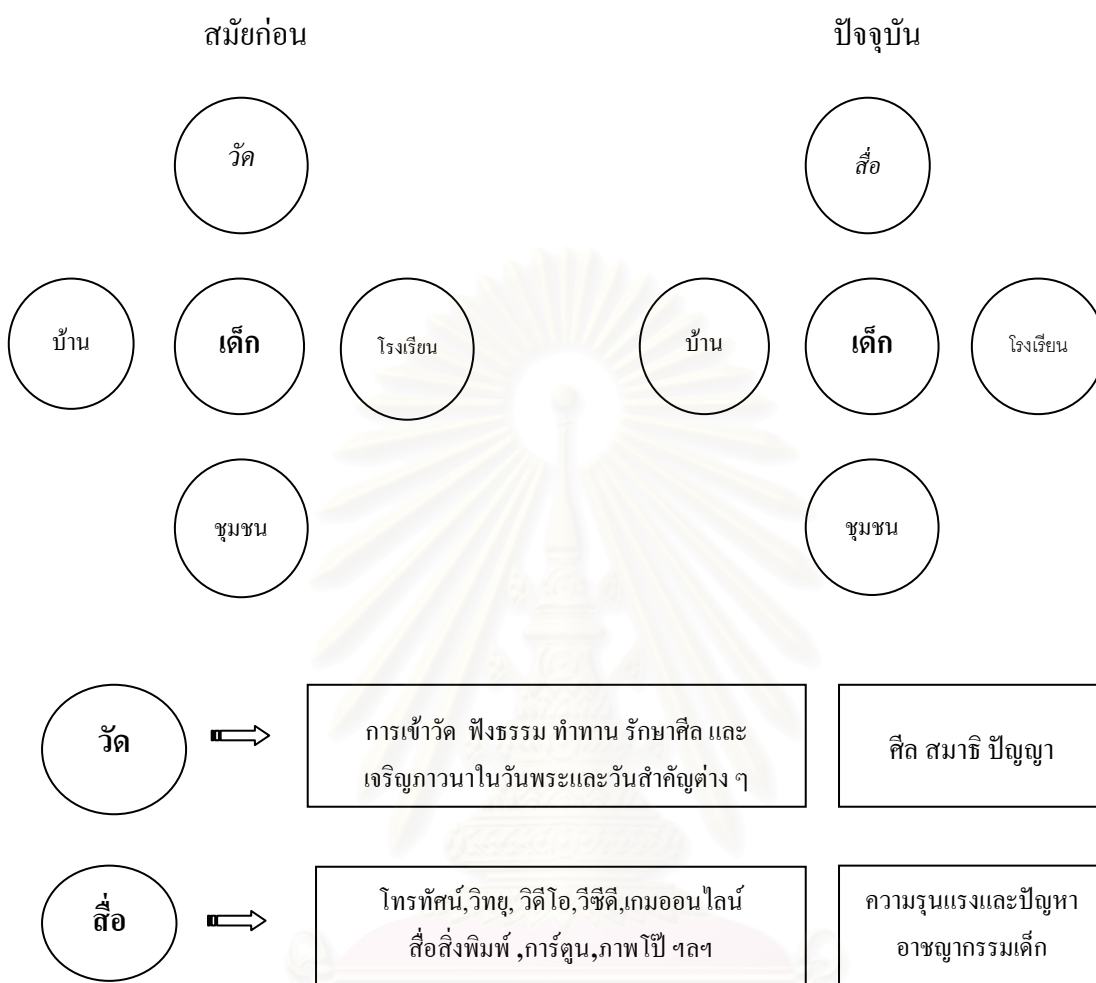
สมัยก่อน

วัด

บ้าน

เด็ก

โรงเรียน

ชุมชน

ปัจจุบัน

สื่อ

บ้าน

เด็ก

โรงเรียน

ชุมชน

วัด

การเข้าวัด ฟังธรรม ทำทาน รักษาศีล และเจริญภาวนาในวันพระและวันสำคัญต่าง ๆ

ศีล สมาธิ ปัญญา

สื่อ

โทรทัศน์,วิทยุ, วิดีโอ,วีซีดี,เกมออนไลน์ สื่อสิ่งพิมพ์ ,การ์ตูน,ภาพโป๊ ฯลฯ

ความรุนแรงและปัญหาอาชญากรรมเด็ก